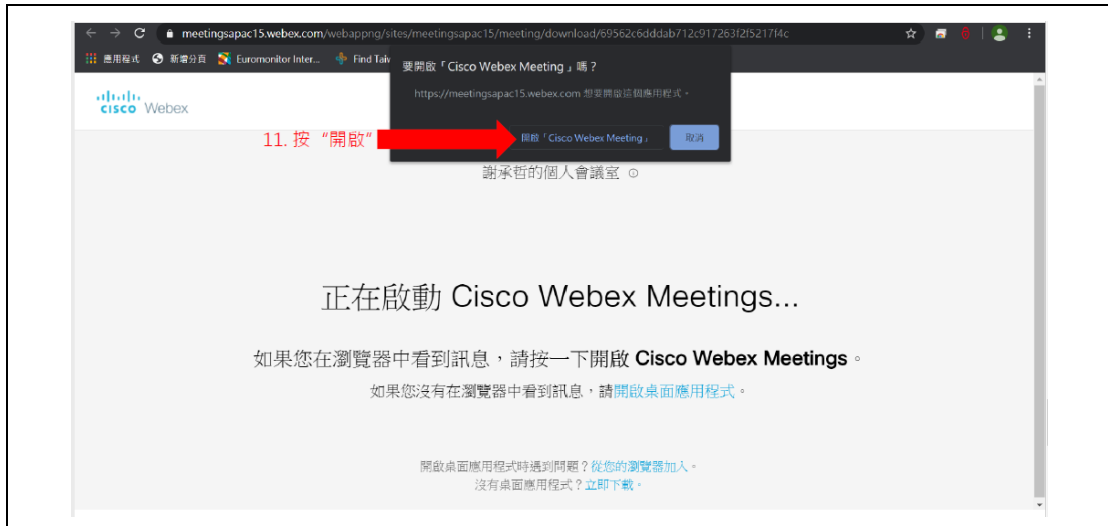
meetingsapac15.webex.com/webappng/sites/meetingsapac15/meeting/download/69562c6dddab712c917263f2f5217f4c

應用程式 新增分頁 Euromonitor Inter... Find Taiv

要開啟「Cisco Webex Meeting」嗎？

https://meetingsapac15.webex.com 想要開啟這個應用程式。

開啟「Cisco Webex Meeting」 取消

cisco Webex

11. 按“開啟”

謝承哲的個人會議室

正在啟動 Cisco Webex Meetings...

如果您在瀏覽器中看到訊息，請按一下開啟 Cisco Webex Meetings。

如果您沒有在瀏覽器中看到訊息，請開啟桌面應用程式。

開啟桌面應用程式時遇到問題？從您的瀏覽器加入。

沒有桌面應用程式？立即下載。